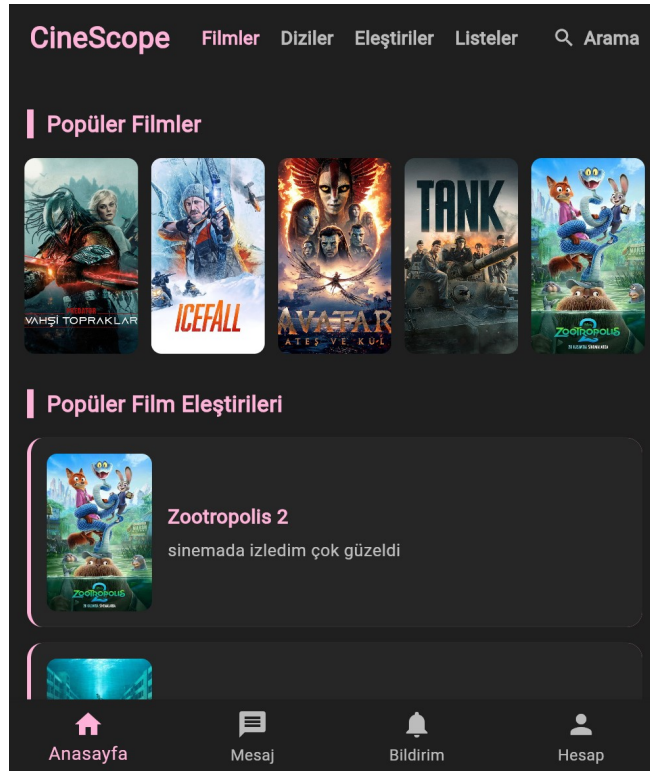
CineScope Filmler Diziler Eleştiriler Listeler Arama

Popüler Filmler

VAHŞİ TOPRAKLAR

ICEFALL

AVATAR ATEŞ VE KÜL

TANK

Zootropolis 2

Popüler Film Eleştirileri

Zootropolis 2

Zootropolis 2
sinemada izledim çok güzeldi

Anasayfa Mesaj Bildirim Hesap